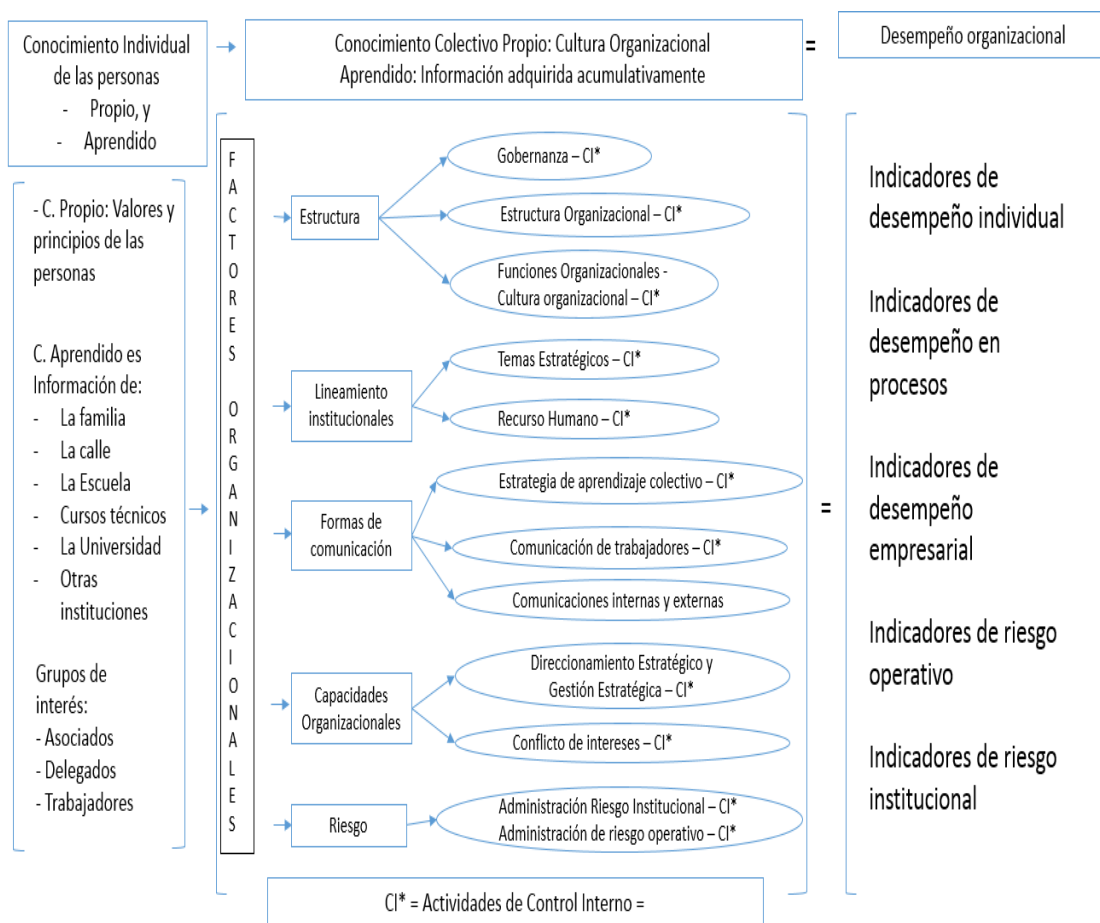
Conocimiento Individual de las personas
- Propio, y
- Aprendido

Conocimiento Colectivo Propio: Cultura Organizacional
Aprendido: Información adquirida acumulativamente

=

Desempeño organizacional

- C. Propio: Valores y principios de las personas

C. Aprendido es Información de:
- La familia
- La calle
- La Escuela
- Cursos técnicos
- La Universidad
- Otras instituciones

Grupos de interés:
- Asociados
- Delegados
- Trabajadores

F A C T O R E S O R G A N I Z A C I O N A L E S

Estructura
Gobernanza – CI*
Estructura Organizacional – CI*
Funciones Organizacionales - Cultura organizacional – CI*

Lineamiento institucionales
Temas Estratégicos – CI*
Recurso Humano – CI*

Formas de comunicación
Estrategia de aprendizaje colectivo – CI*
Comunicación de trabajadores – CI*
Comunicaciones internas y externas

Capacidades Organizacionales
Direccionamiento Estratégico y Gestión Estratégica – CI*
Conflicto de intereses – CI*

Riesgo
Administración Riesgo Institucional – CI*
Administración de riesgo operativo – CI*

=

Indicadores de desempeño individual

Indicadores de desempeño en procesos

Indicadores de desempeño empresarial

Indicadores de riesgo operativo

Indicadores de riesgo institucional

CI* = Actividades de Control Interno =